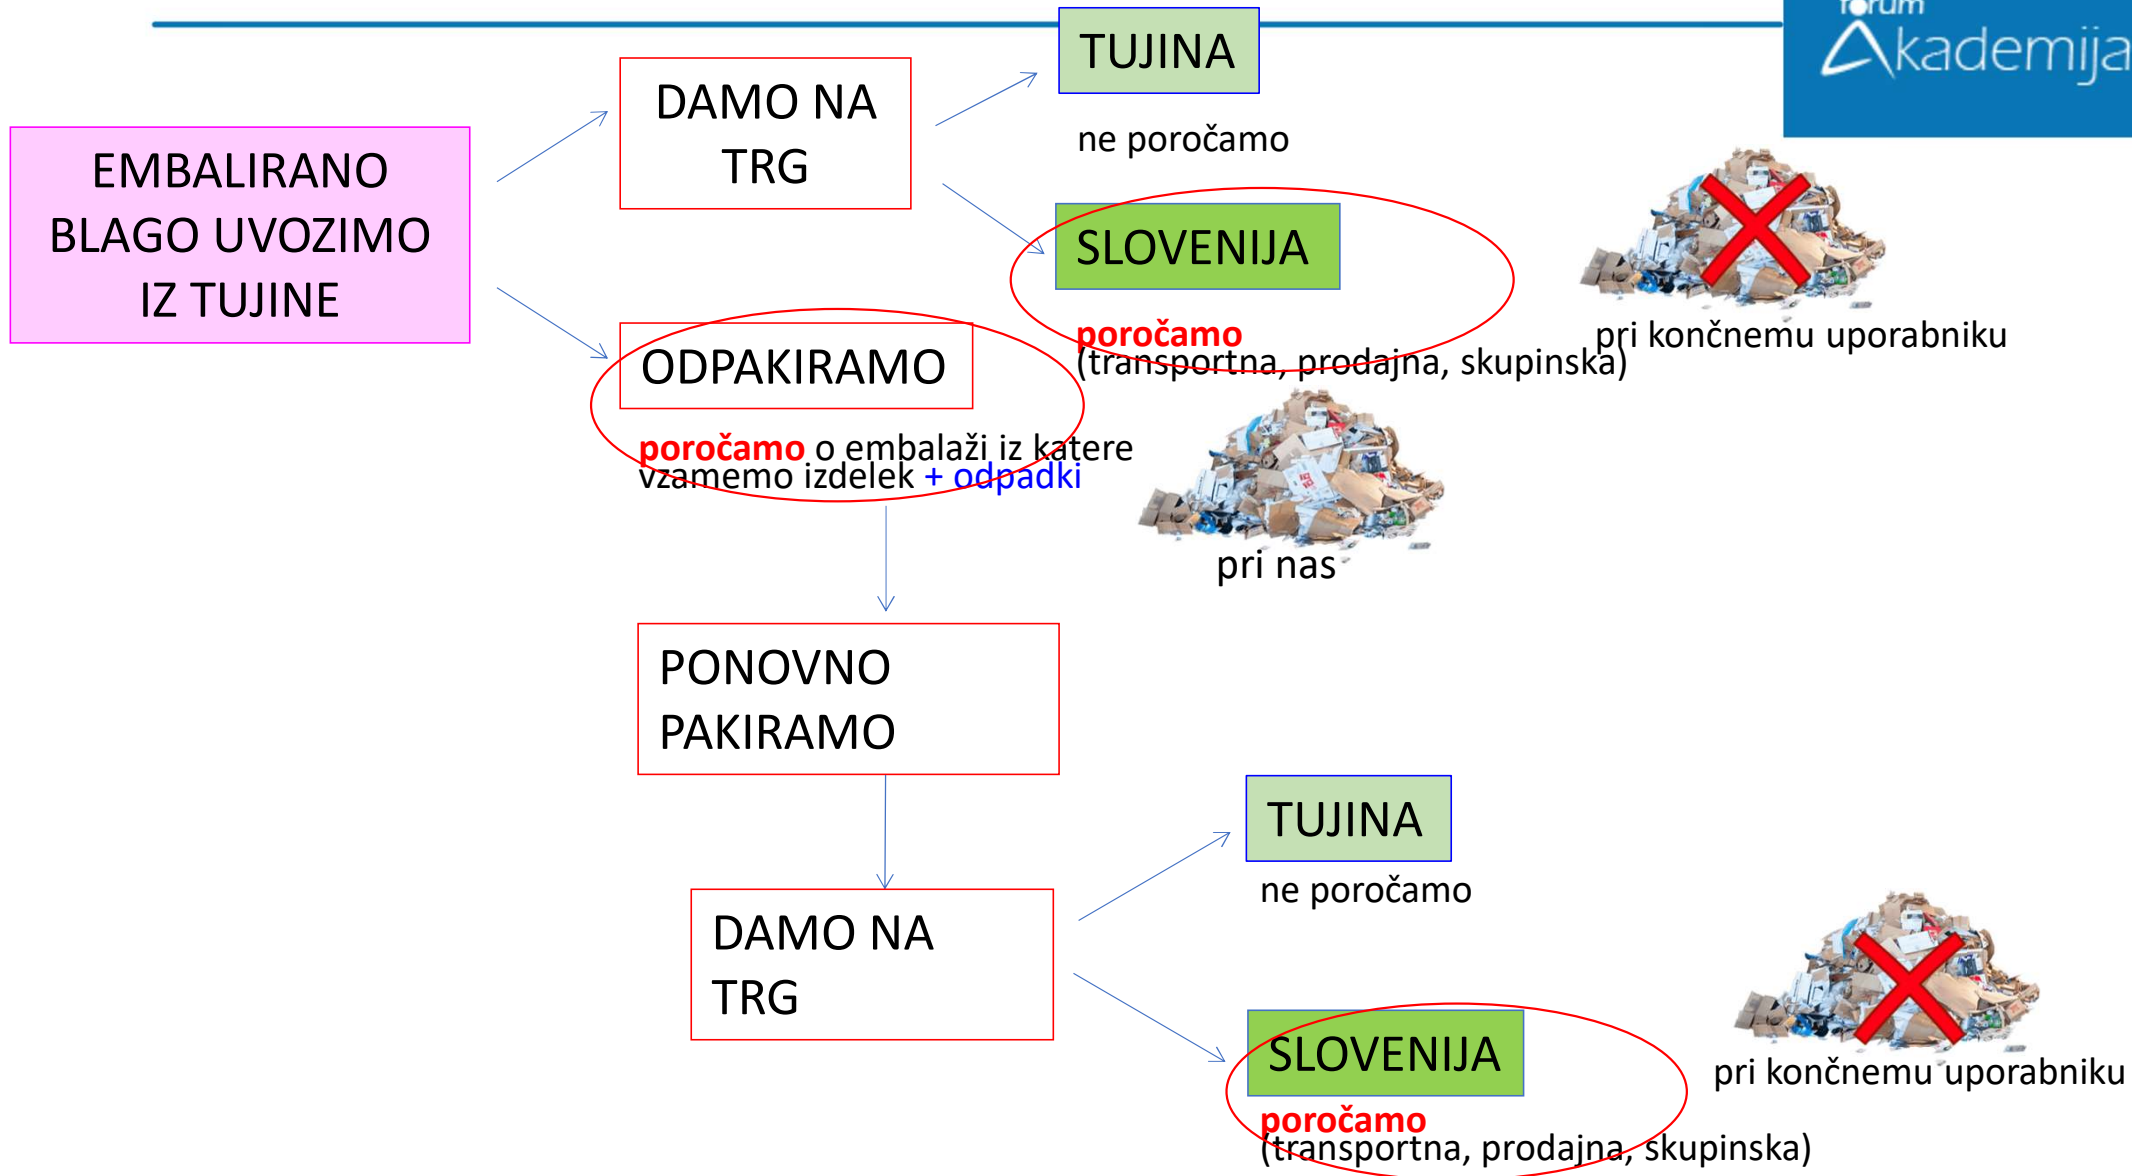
forum Akademija

EMBALIRANO BLAGO UVOZIMO IZ TUJINE

DAMO NA TRG

TUJINA

ne poročamo

SLOVENIJA

poročamo (transportna, prodajna, skupinska)

pri končnemu uporabniku

ODPAKIRAMO

poročamo o embalaži iz katere vzamemo izdelek + odpadki

pri nas

PONOVNO PAKIRAMO

DAMO NA TRG

TUJINA

ne poročamo

SLOVENIJA

poročamo (transportna, prodajna, skupinska)

pri končnemu uporabniku